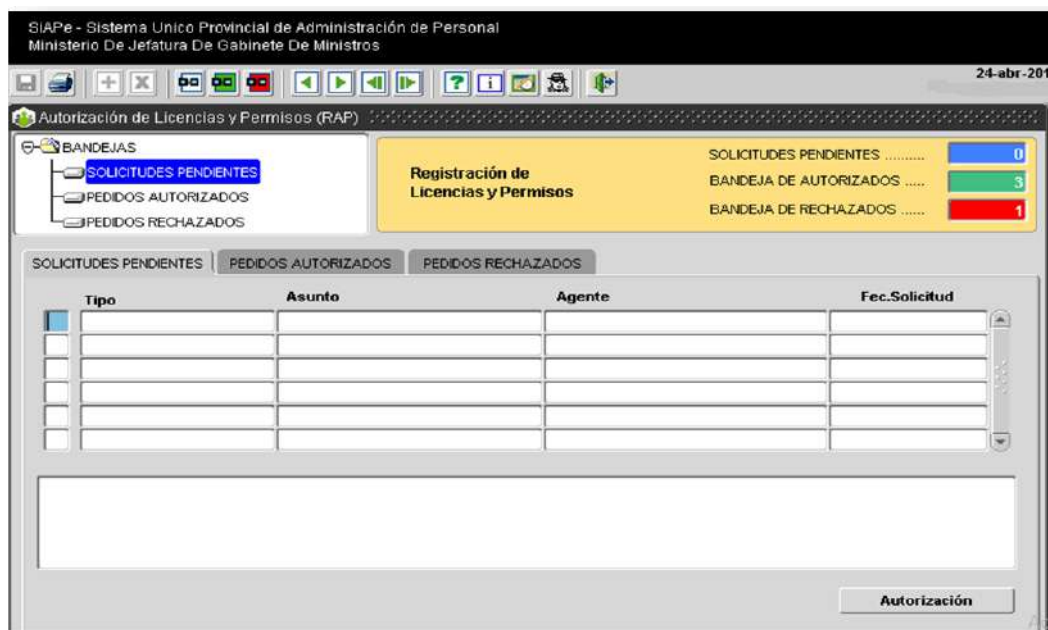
SIAPe - Sistema Unico Provincial de Administración de Personal
Ministerio De Jefatura De Gabinete De Ministros

24-abr-201

Autorización de Licencias y Permisos (RAP)

BANDEJAS
SOLICITUDES PENDIENTES
PEDIDOS AUTORIZADOS
PEDIDOS RECHAZADOS

Registración de Licencias y Permisos

SOLICITUDES PENDIENTES .......... 0
BANDEJA DE AUTORIZADOS ...... 3
BANDEJA DE RECHAZADOS ...... 1

SOLICITUDES PENDIENTES | PEDIDOS AUTORIZADOS | PEDIDOS RECHAZADOS

| Tipo | Asunto | Agente | Fec.Solicitud |
|---|---|---|---|
| | | | |
| | | | |
| | | | |
| | | | |
| | | | |
| | | | |

Autorización